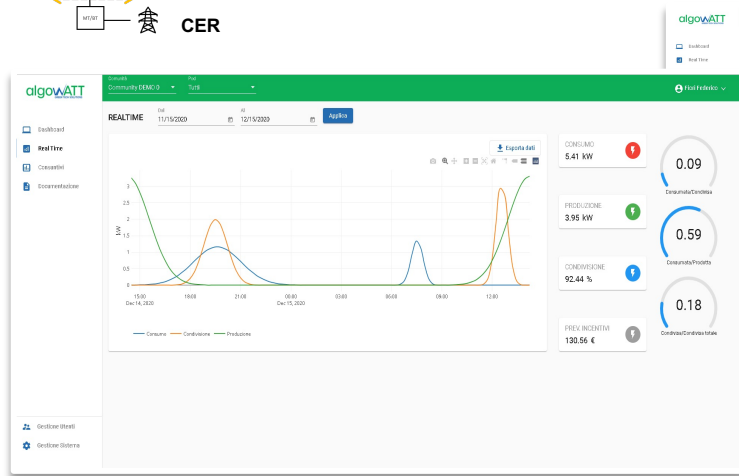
MT/BT
CER

algowATT
Dashboard
Real Time

algowATT
Comunità
Community DEMO 0
Pod
Tutti
Fitel Federico

Dashboard
Real Time
Consumi
Documentazione

REALTIME
Dal
11/15/2020
Al
12/15/2020
Applica

Esporta dati

3
2.5
2
1.5
1
0.5
0
kW
15:00
Dec 14, 2020
18:00
21:00
00:00
Dec 15, 2020
03:00
06:00
09:00
12:00

Consumo
Condivisione
Produzione

CONSUMO
5.41 kW

PRODUZIONE
3.95 kW

CONDIVISIONE
92.44 %

PREV. INCENTIVI
130.56 €

0.09
Consumata/Condivisa

0.59
Consumata/Prodotta

0.18
Condivisa/Condivisa totale

Gestione Utenti
Gestione Sistema